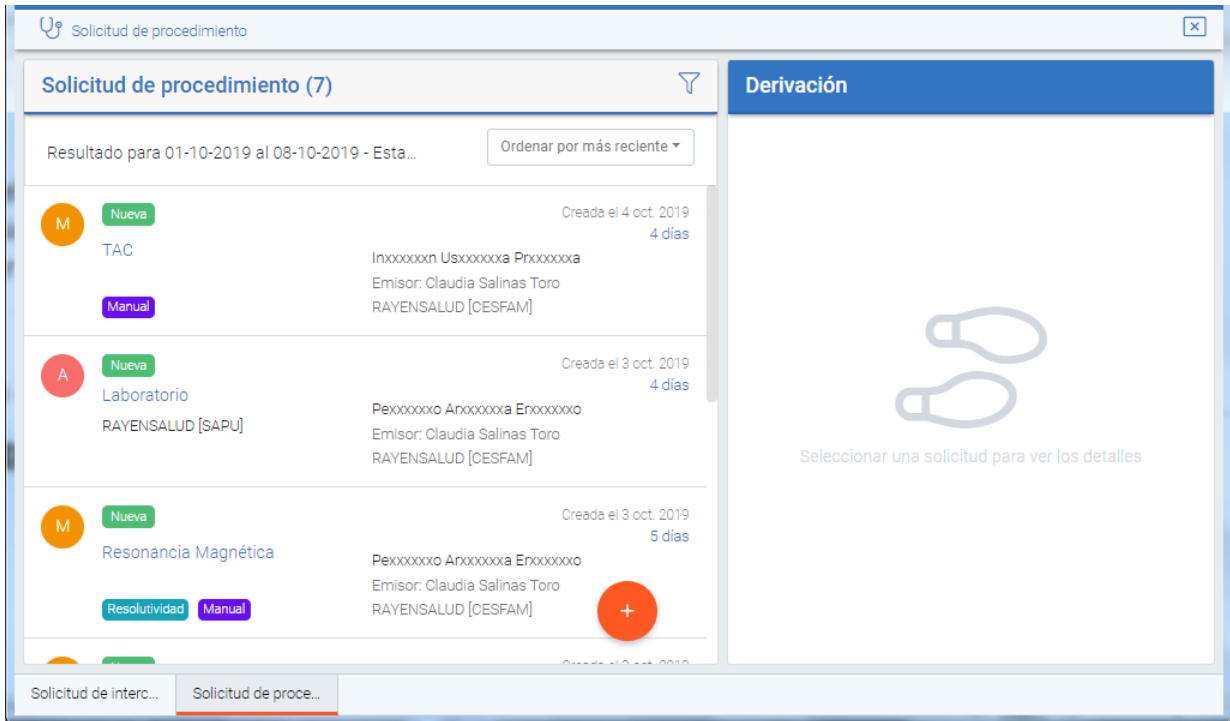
Solicitud de procedimiento

Solicitud de procedimiento (7)

Resultado para 01-10-2019 al 08-10-2019 - Esta...

Ordenar por más reciente

M
Nueva
TAC
Manual
Creada el 4 oct. 2019
4 días
Inxxxxxxn Usxxxxxxa Prxxxxxxa
Emisor: Claudia Salinas Toro
RAYENSALUD [CESFAM]

A
Nueva
Laboratorio
RAYENSALUD [SAPU]
Creada el 3 oct. 2019
4 días
Pexxxxxxo Arxxxxxxa Erxxxxxxo
Emisor: Claudia Salinas Toro
RAYENSALUD [CESFAM]

M
Nueva
Resonancia Magnética
Resolutividad
Manual
Creada el 3 oct. 2019
5 días
Pexxxxxxo Arxxxxxxa Erxxxxxxo
Emisor: Claudia Salinas Toro
RAYENSALUD [CESFAM]

+

Derivación

Seleccionar una solicitud para ver los detalles

Solicitud de interc...
Solicitud de proce...